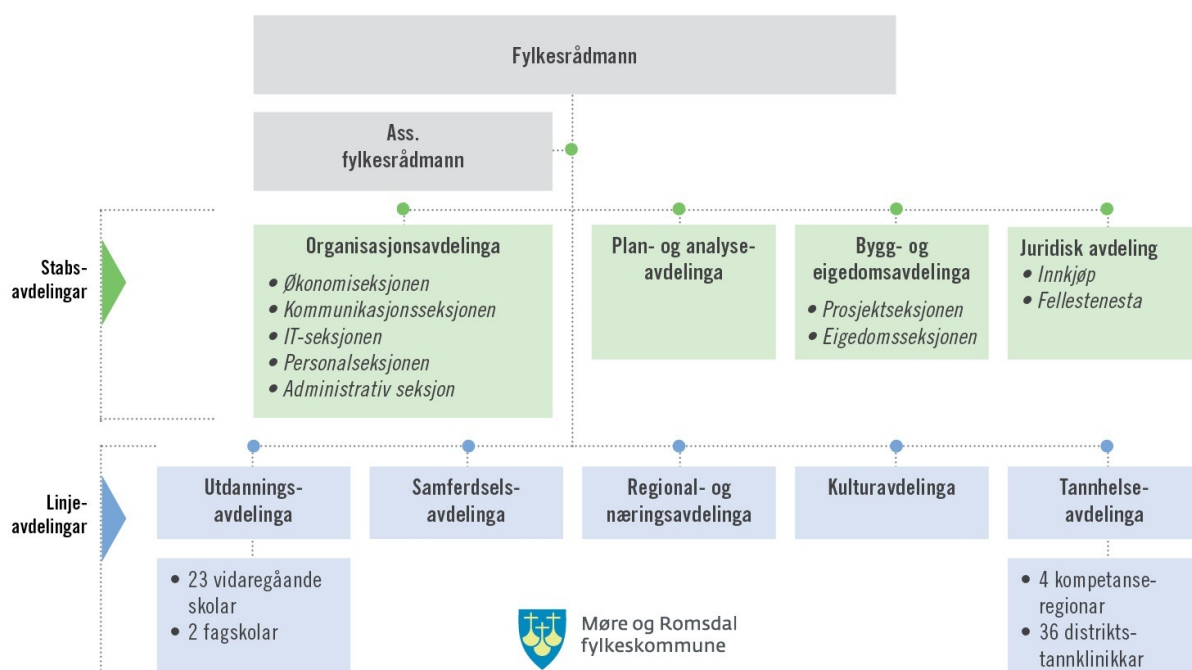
Fylkesrådmann

Ass. fylkesrådmann

Stabs-avdelingar

Organisasjonsavdelinga
• Økonomiseksjonen
• Kommunikasjonsseksjonen
• IT-seksjonen
• Personalseksjonen
• Administrativ seksjon

Plan- og analyse-avdelinga

Bygg- og eigedomsavdelinga
• Prosjektseksjonen
• Eigedomsseksjonen

Juridisk avdeling
• Innkjøp
• Fellestenesta

Linje-avdelingar

Utdannings-avdelinga
• 23 vidaregåande skolar
• 2 fagskolar

Samferdsels-avdelinga

Regional- og næringsavdelinga

Kulturavdelinga

Tannhelse-avdelinga
• 4 kompetanse-regionar
• 36 distrikts-tannklinikkar

Møre og Romsdal fylkeskommune